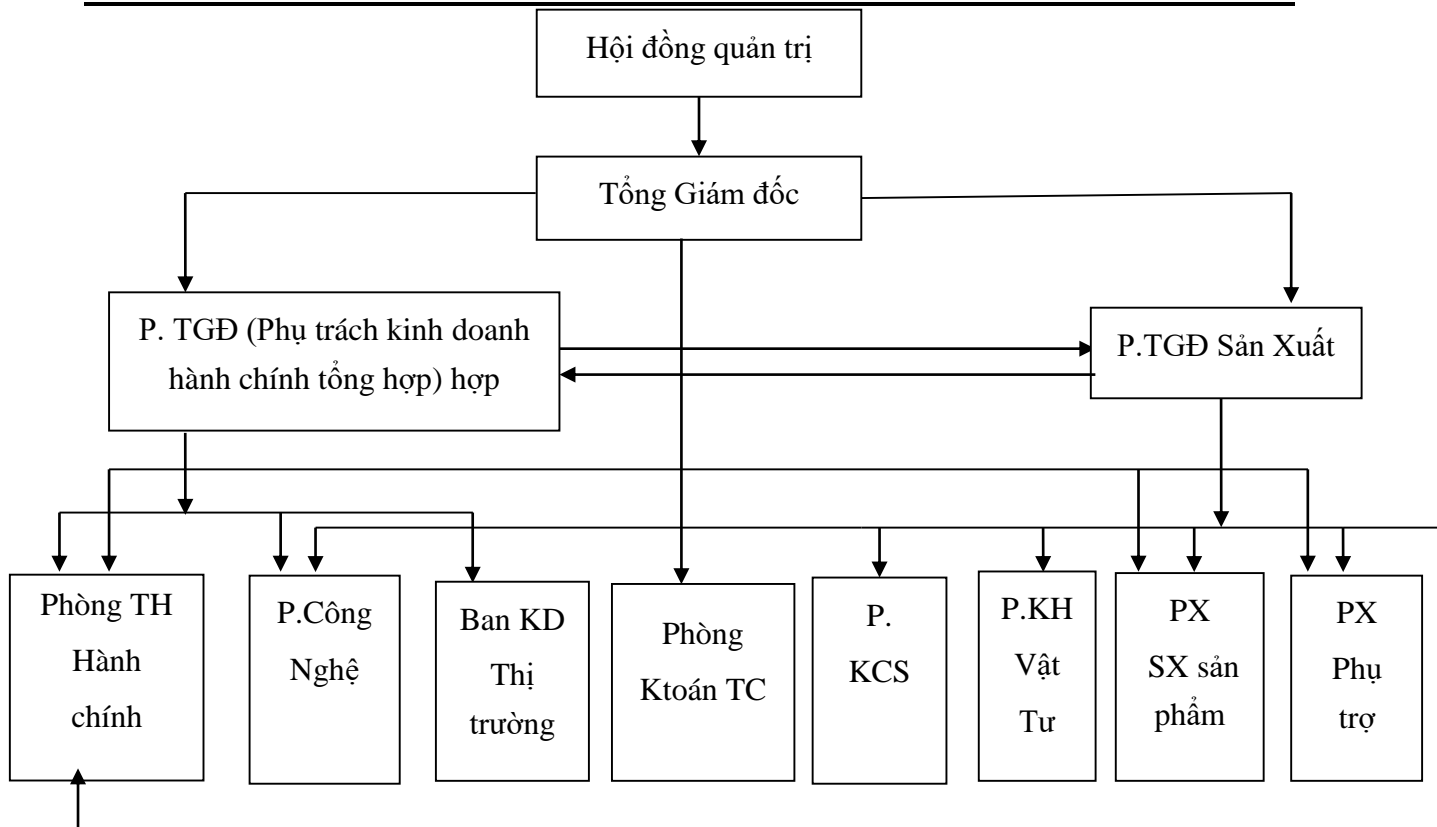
Hội đồng quản trị

Tổng Giám đốc

P. TGĐ (Phụ trách kinh doanh hành chính tổng hợp) hợp

P.TGĐ Sản Xuất

Phòng TH Hành chính

P.Công Nghệ

Ban KD Thị trường

Phòng Ktoán TC

P. KCS

P.KH Vật Tư

PX SX sản phẩm

PX Phụ trợ